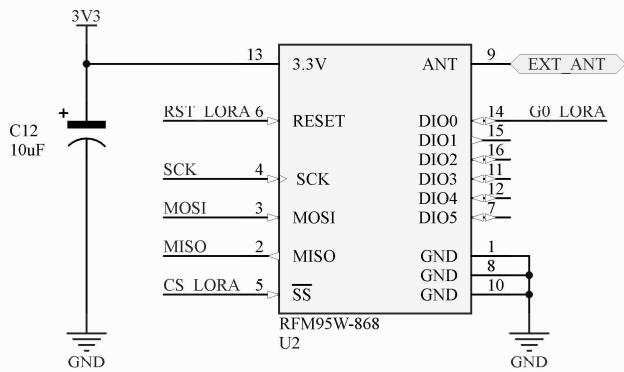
3V3

13 3.3V ANT 9 EXT_ANT

C12
10uF

RST_LORA 6 RESET
DIO0 14 G0_LORA
DIO1 15
DIO2 16
SCK 4 SCK
DIO3 11
DIO4 12
MOSI 3 MOSI
DIO5 7
MISO 2 MISO
GND 1
GND 8
CS_LORA 5 $\overline{SS}$
GND 10

RFM95W-868
U2

GND
GND